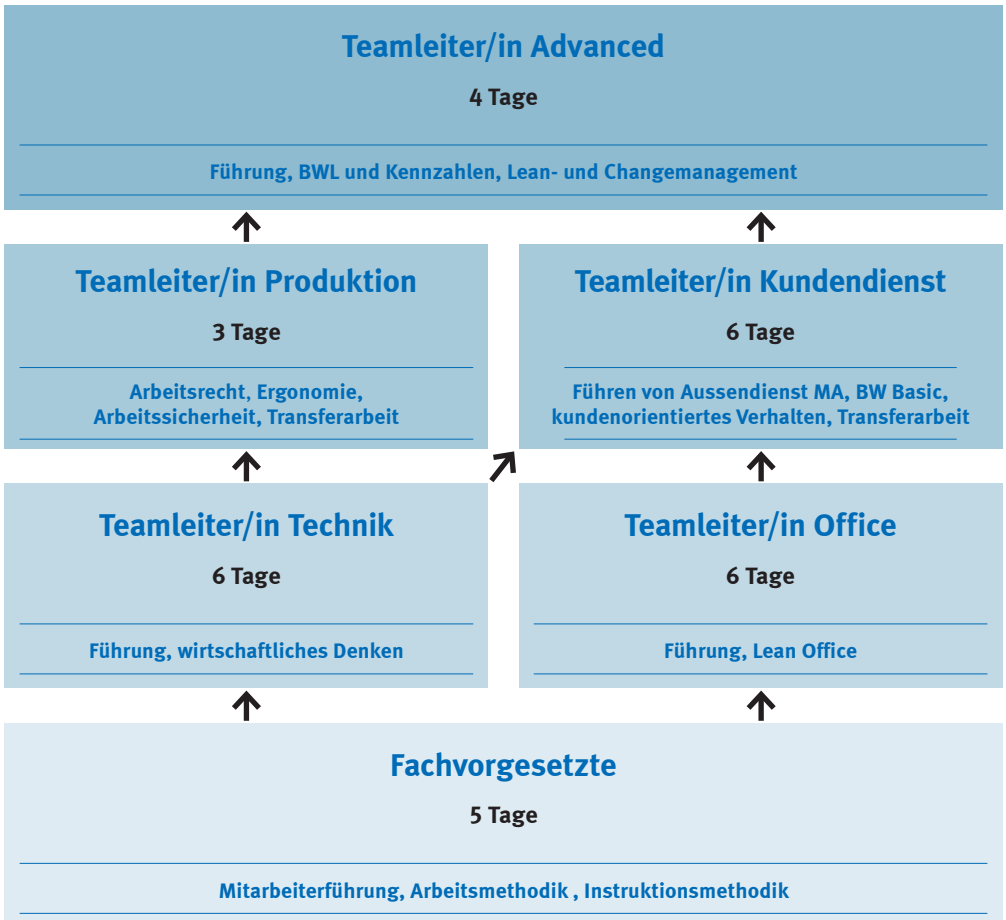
Teamleiter/in Advanced

4 Tage

Führung, BWL und Kennzahlen, Lean- und Changemanagement

Teamleiter/in Produktion

3 Tage

Arbeitsrecht, Ergonomie, Arbeitssicherheit, Transferarbeit

Teamleiter/in Kundendienst

6 Tage

Führen von Aussendienst MA, BW Basic, kundenorientiertes Verhalten, Transferarbeit

Teamleiter/in Technik

6 Tage

Führung, wirtschaftliches Denken

Teamleiter/in Office

6 Tage

Führung, Lean Office

Fachvorgesetzte

5 Tage

Mitarbeiterführung, Arbeitsmethodik , Instruktionsmethodik